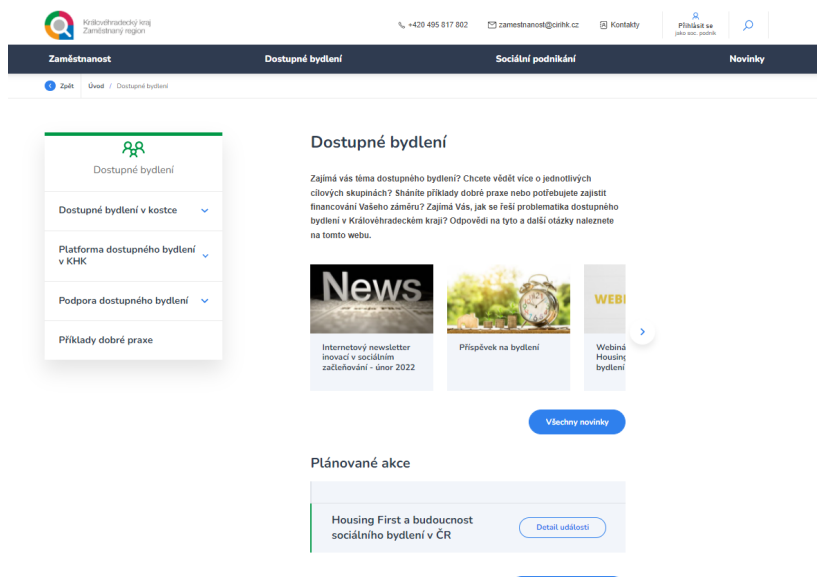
Královéhradecký kraj
Zaměstnaný region

+420 495 817 802 zamestnanost@cirihk.cz Kontakty Přihlásit se jako soc. podnik

Zaměstnanost Dostupné bydlení Sociální podnikání Novinky

Zpět Úvod / Dostupné bydlení

Dostupné bydlení

Dostupné bydlení v kostce

Platforma dostupného bydlení v KHK

Podpora dostupného bydlení

Příklady dobré praxe

Dostupné bydlení

Zajímá vás téma dostupného bydlení? Chcete vědět více o jednotlivých cílových skupinách? Sháníte příklady dobré praxe nebo potřebujete zajistit financování Vašeho záměru? Zajímá Vás, jak se řeší problematika dostupného bydlení v Královéhradeckém kraji? Odpovědi na tyto a další otázky naleznete na tomto webu.

News

Internetový newsletter inovací v sociálním začleňování - únor 2022

Příspěvek na bydlení

WEBI

Webiná Housing bydlení

Všechny novinky

Plánované akce

Housing First a budoucnost sociálního bydlení v ČR

Detail události